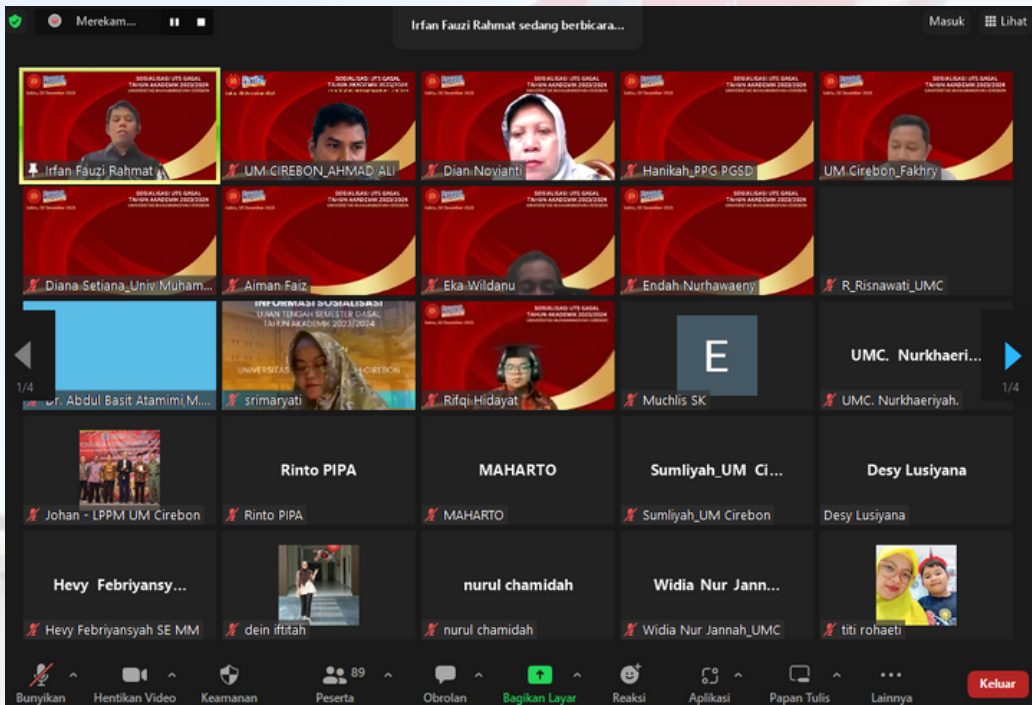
Merekam...

Irfan Fauzi Rahmat sedang berbicara...

Masuk
Lihat

SOSIALISASI UTS GASAL TAHUN AKADEMIK 2023/2024

Irfan Fauzi Rahmat
UM CIREBON_AHMAD ALI
Dian Novianti
Hanikah_PPG PGSD
UM Cirebon_Fakhry
Diana Setiana_Univ Muham...
Aiman Faiz
Eka Wildanu
Endah Nurhawaeny
R_Risnawati_UMC

INFORMASI SOSIALISASI
UJIAN TENGAH SEMESTER GASAL
TAHUN AKADEMIK 2023/2024
UNIVERSITAS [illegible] CIREBON

1/4
Dr. Abdul Basit Atamimi M...
srimaryati
Rifqi Hidayat
E
Muchlis SK
UMC. Nurkhaeri...
UMC. Nurkhaeriyah.
1/4

Johan - LPPM UM Cirebon
Rinto PIPA
Rinto PIPA
MAHARTO
MAHARTO
Sumliyah_UM Ci...
Sumliyah_UM Cirebon
Desy Lusiyana
Desy Lusiyana
Hevy Febriyansy...
Hevy Febriyansyah SE MM
dein iftitah
nurul chamidah
nurul chamidah
Widia Nur Jann...
Widia Nur Jannah_UMC
titi rohaeti

Bunyikan
Hentikan Video
Keamanan
89
Peserta
Obrolan
Bagikan Layar
Reaksi
Aplikasi
Papan Tulis
Lainnya
Keluar